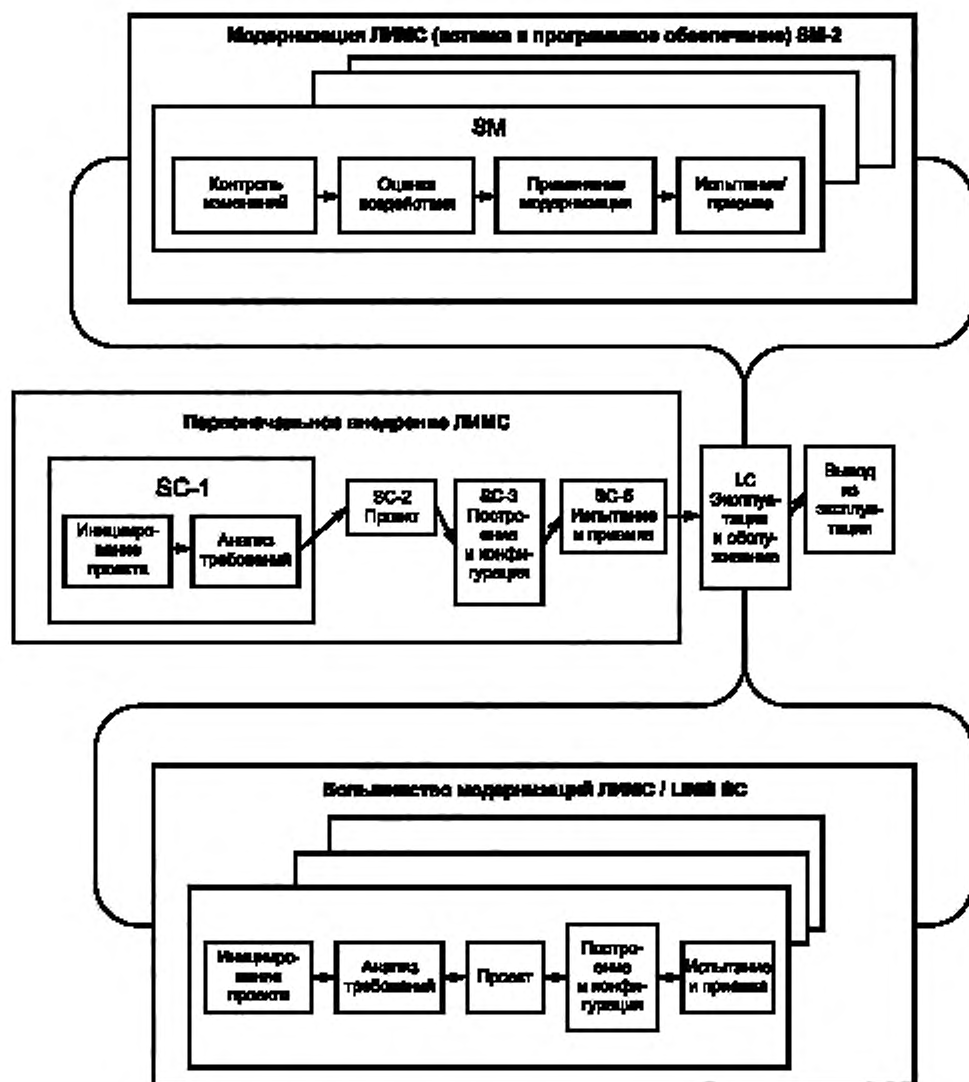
Модернизация ЛИМС (вставка в программное обеспечение) SM-2

SM

Контроль изменений

Оценка воздействия

Применение модернизации

Испытание/ приемка

Первоначальное внедрение ЛИМС

SC-1

Инициирование проекта

Анализ требований

SC-2 Проект

SC-3 Построение и конфигурация

SC-5 Испытание и приемка

LC Эксплуатация и обслуживание

Вывод из эксплуатации

Большинство модернизаций ЛИМС / LIMS SC

Инициирование проекта

Анализ требований

Проект

Построение и конфигурация

Испытание и приемка